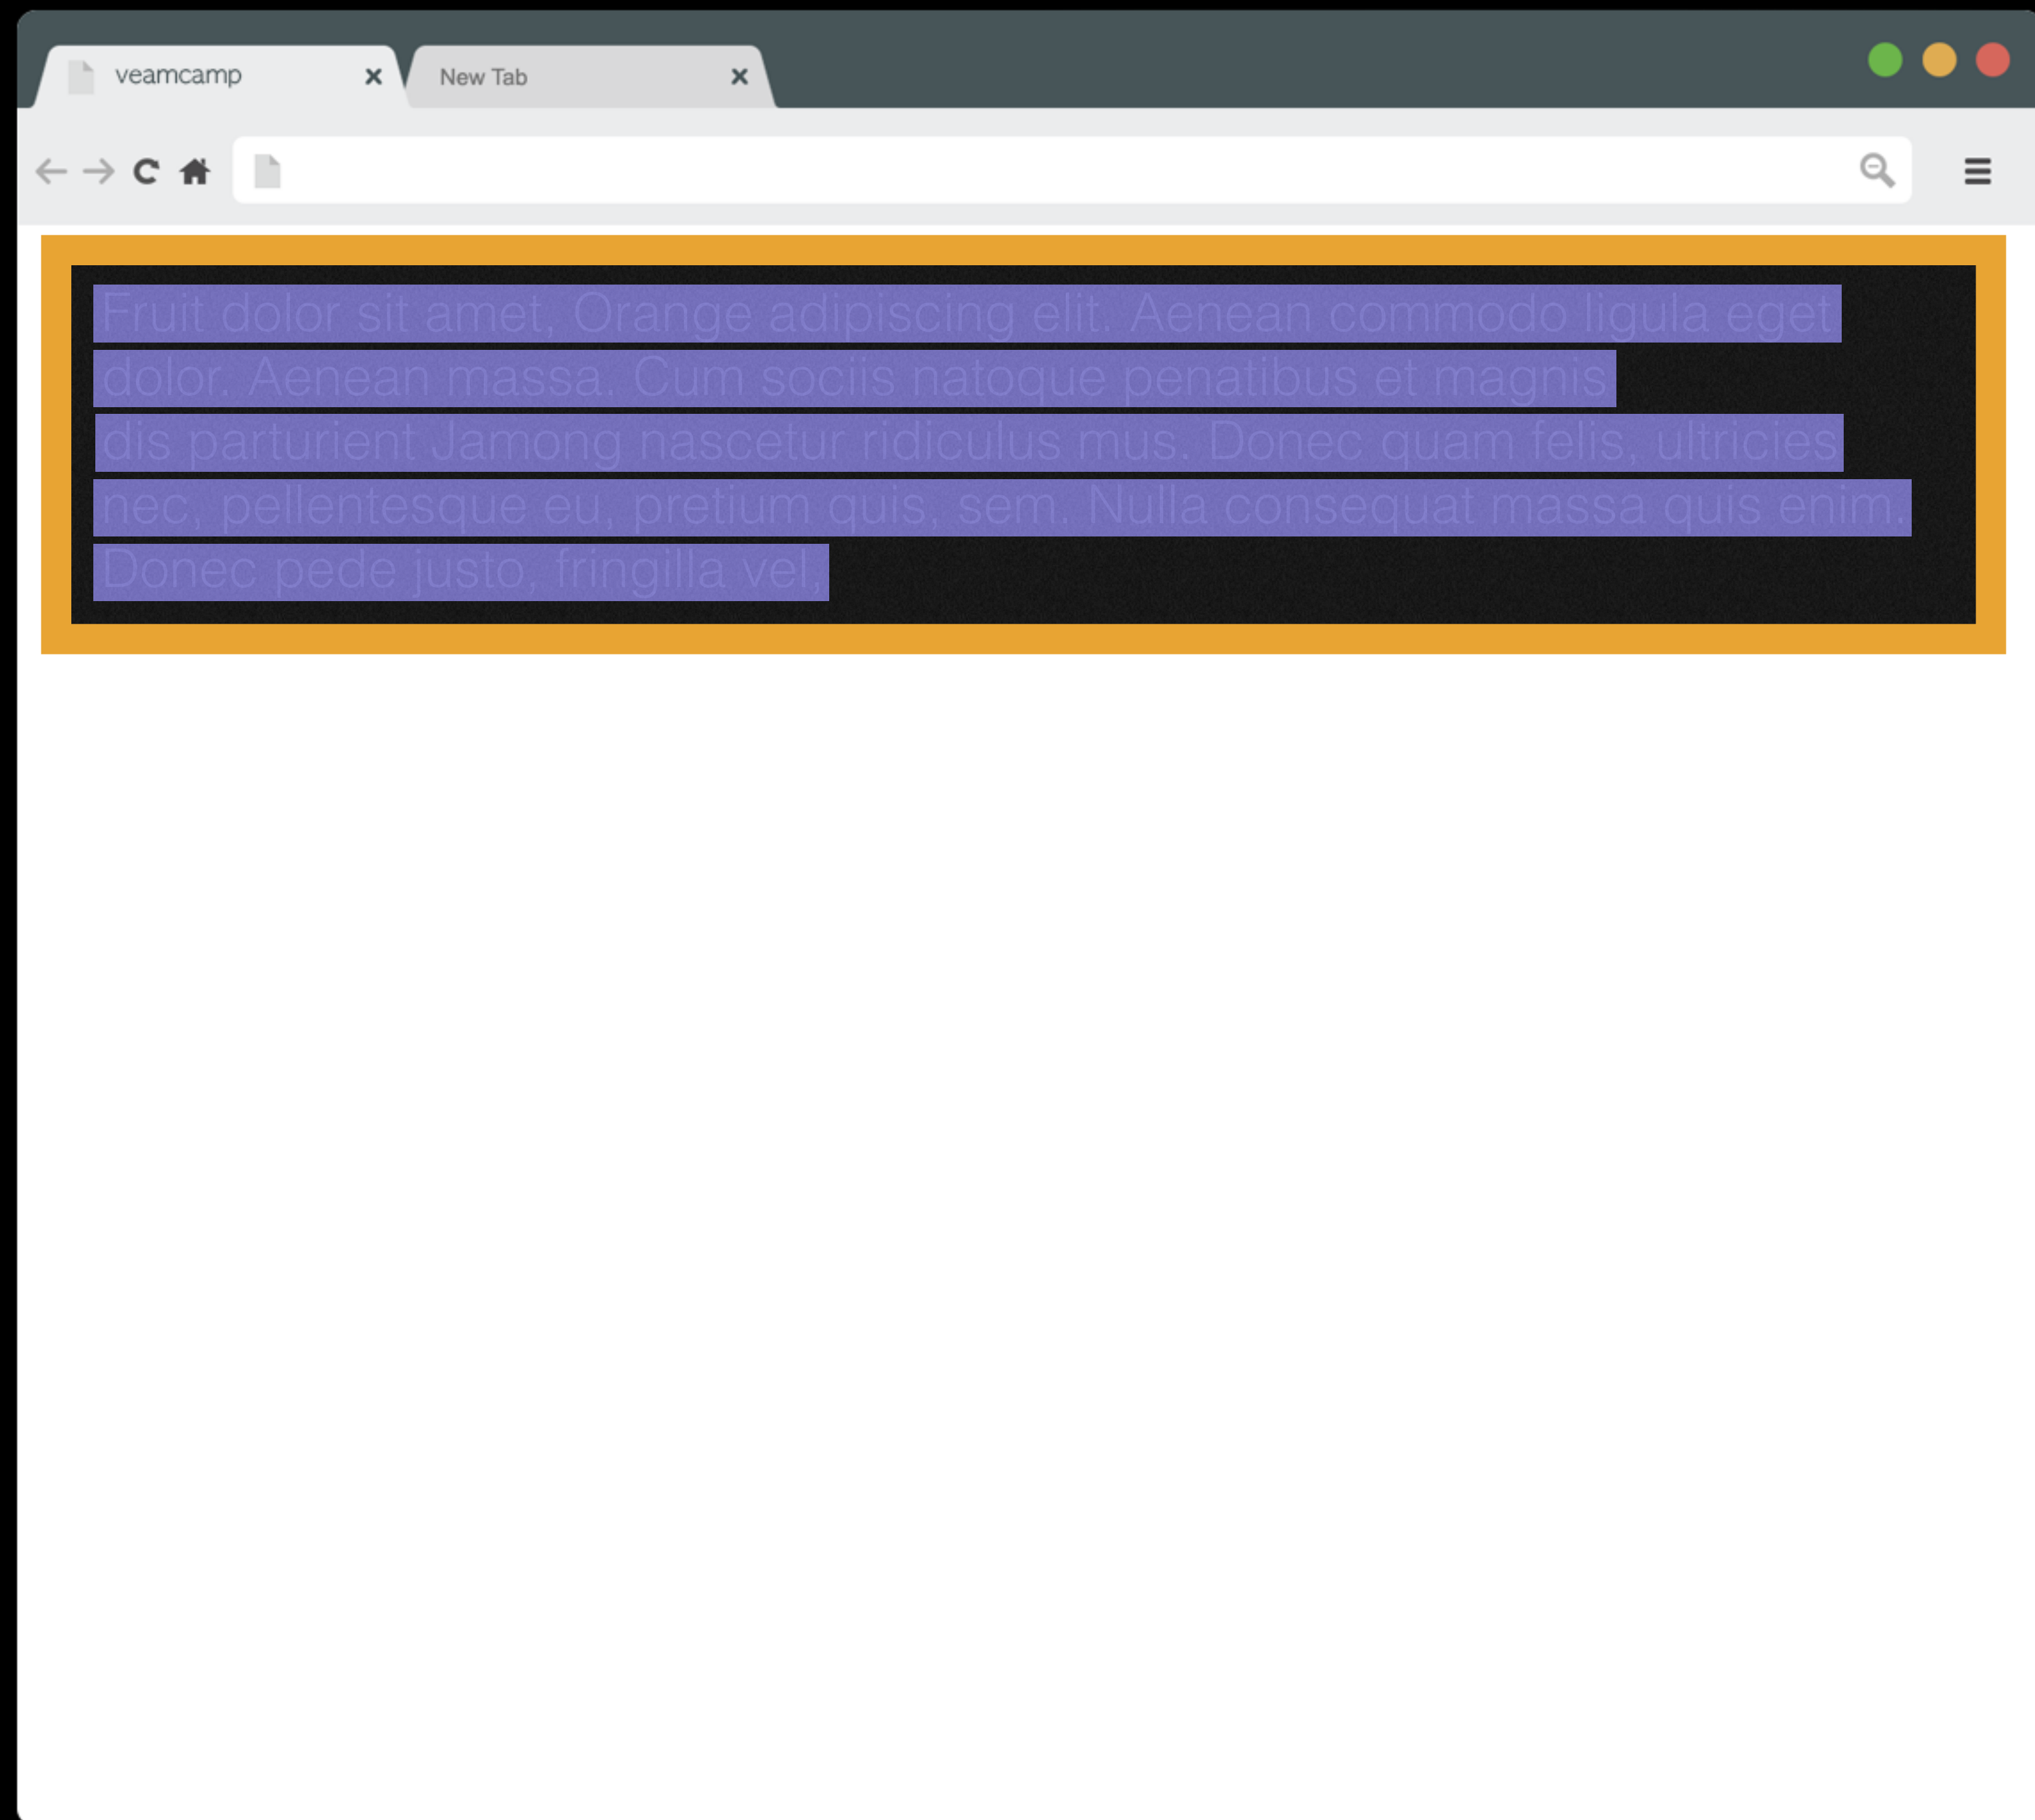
veamcamp

New Tab

Fruit dolor sit amet, Orange adipiscing elit. Aenean commodo ligula eget dolor. Aenean massa. Cum sociis natoque penatibus et magnis dis parturient Jamong nascetur ridiculus mus. Donec quam felis, ultricies nec, pellentesque eu, pretium quis, sem. Nulla consequat massa quis enim. Donec pede justo, fringilla vel,